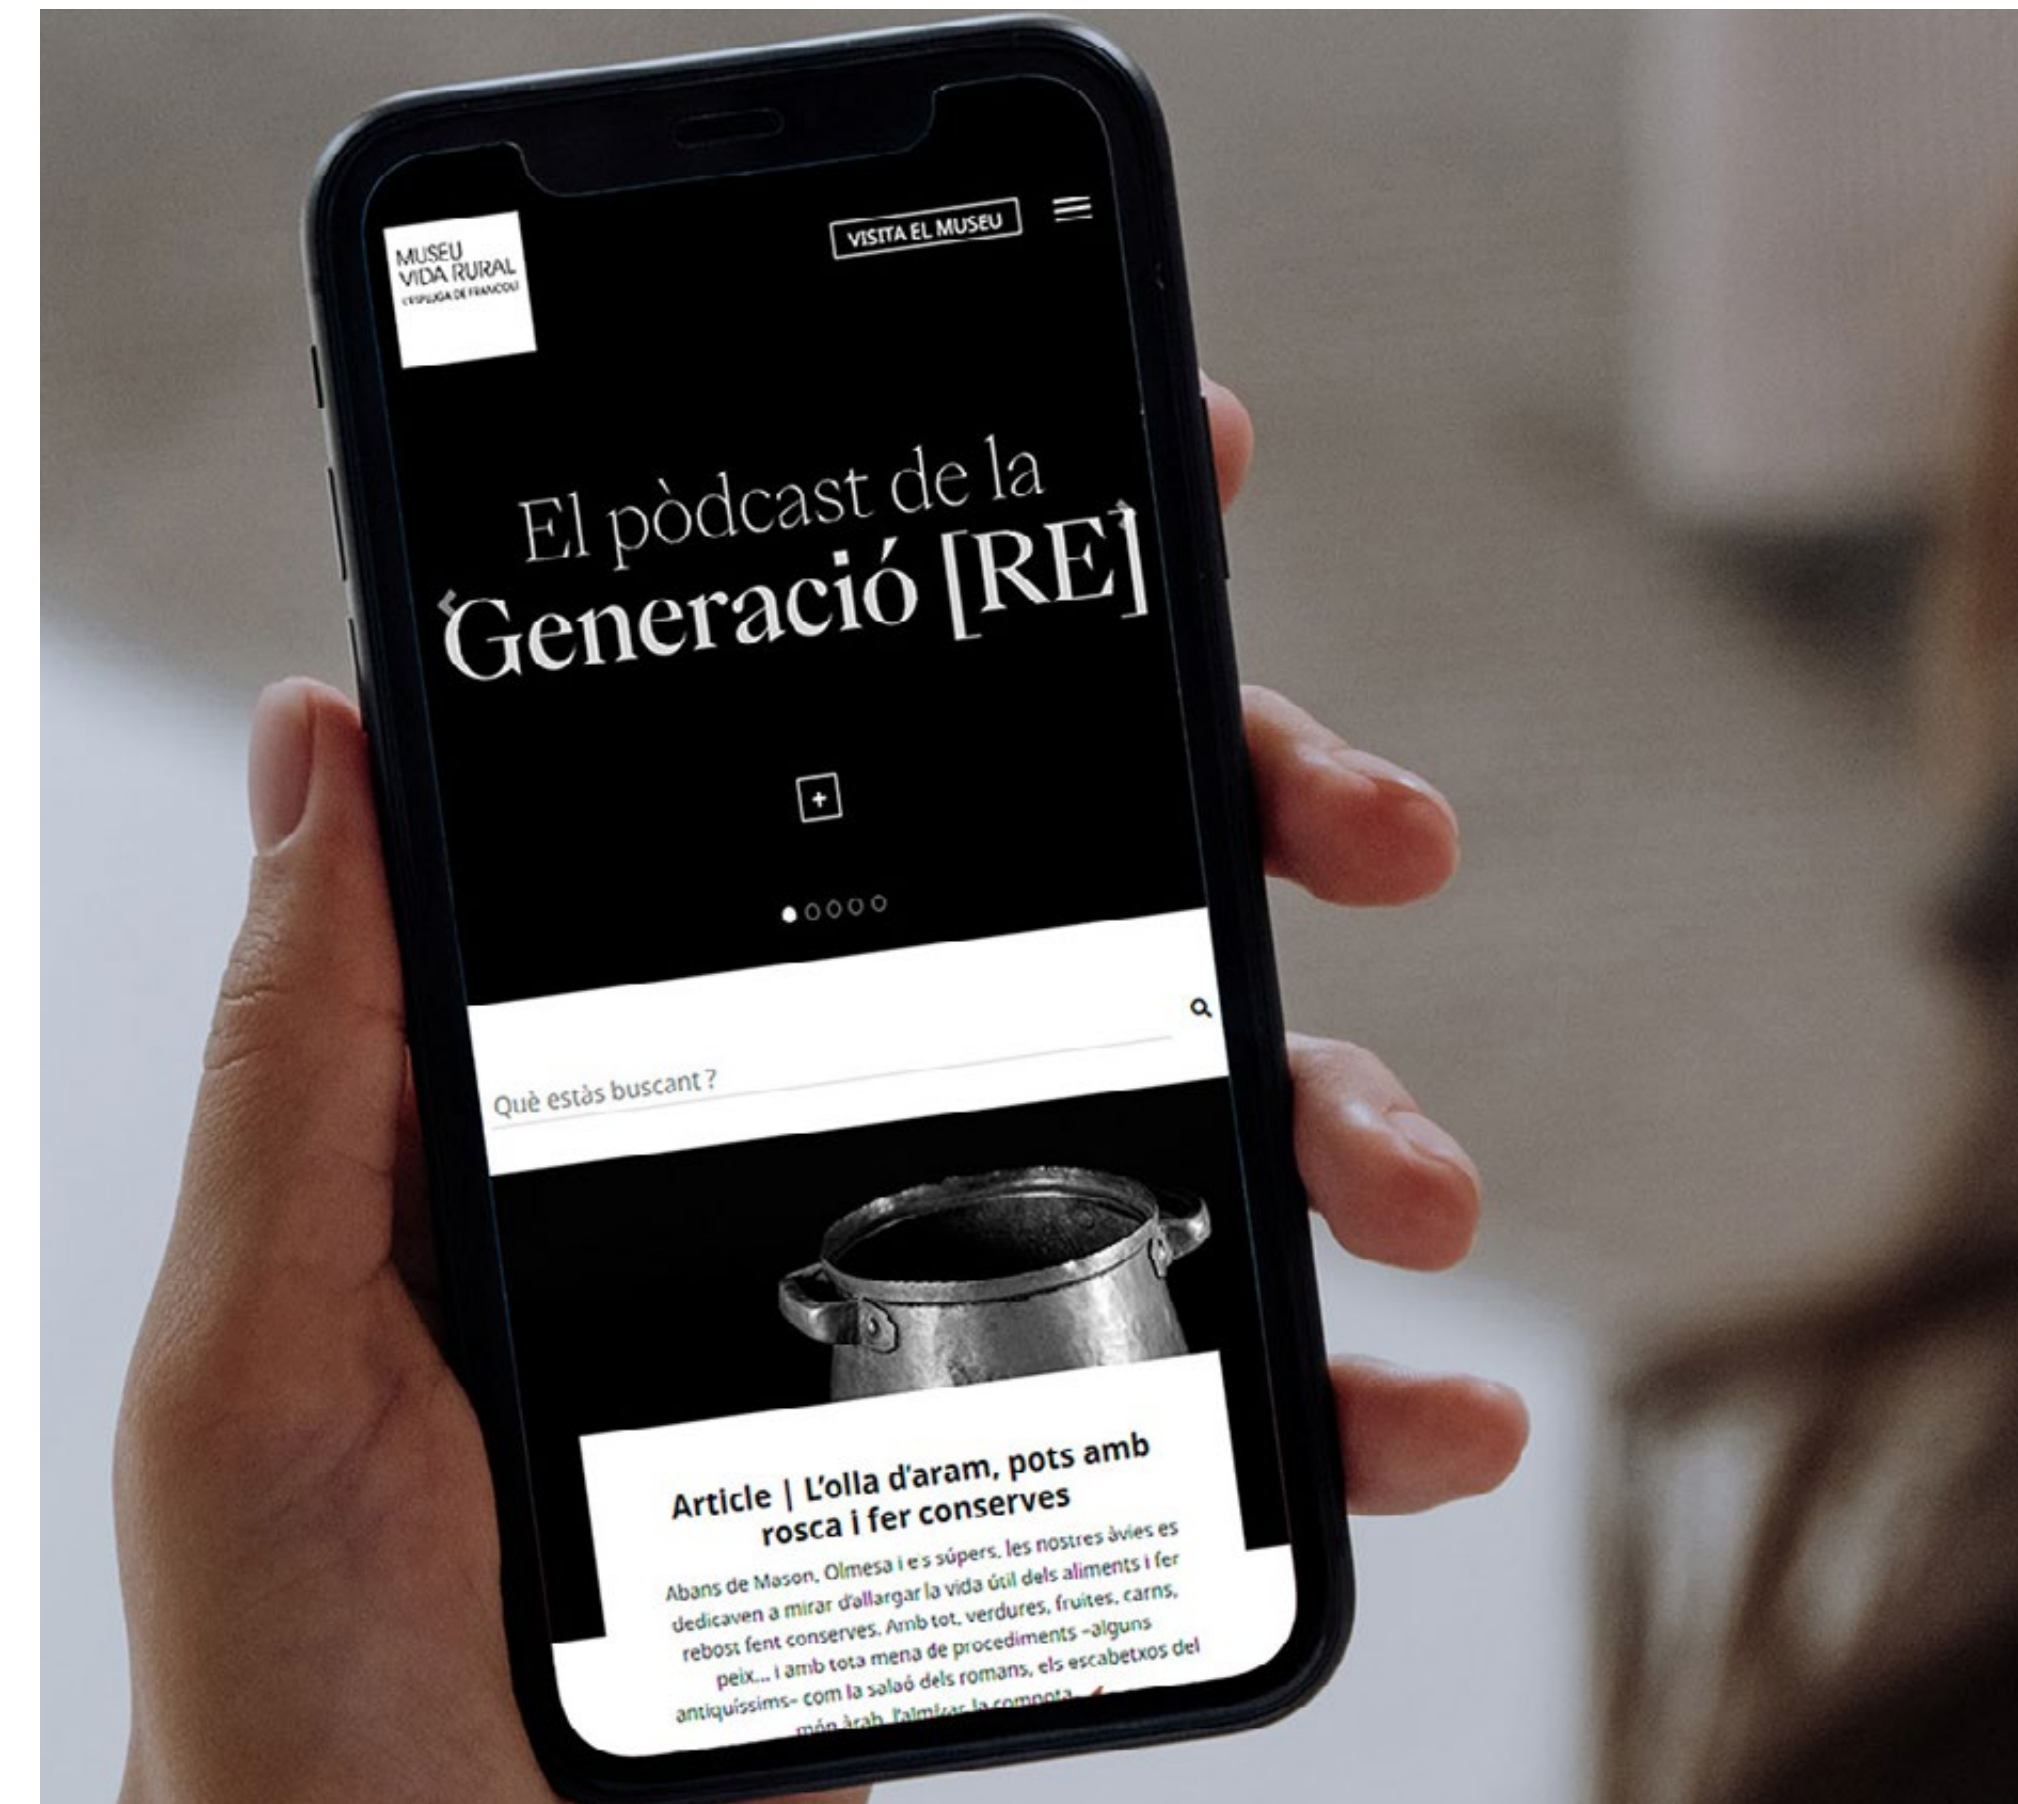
MUSEU
VIDA RURAL
L'ESPLUGA DE FRANCOLÍ

VISITA EL MUSEU

El pòdcast de la
Generació [RE]

+

Què estàs buscant ?

Article | L'olla d'aram, pots amb rosca i fer conserves

Abans de Mason, Olmesa i e's súpers, les nostres àvies es dedicaven a mirar d'allargar la vida útil dels aliments i fer rebost fent conserves. Amb tot, verdures, fruites, carns, peix... i amb tota mena de procediments –alguns antiquíssims– com la saló dels romans, els escabetxos del món àrab, l'almívar, la compota, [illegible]